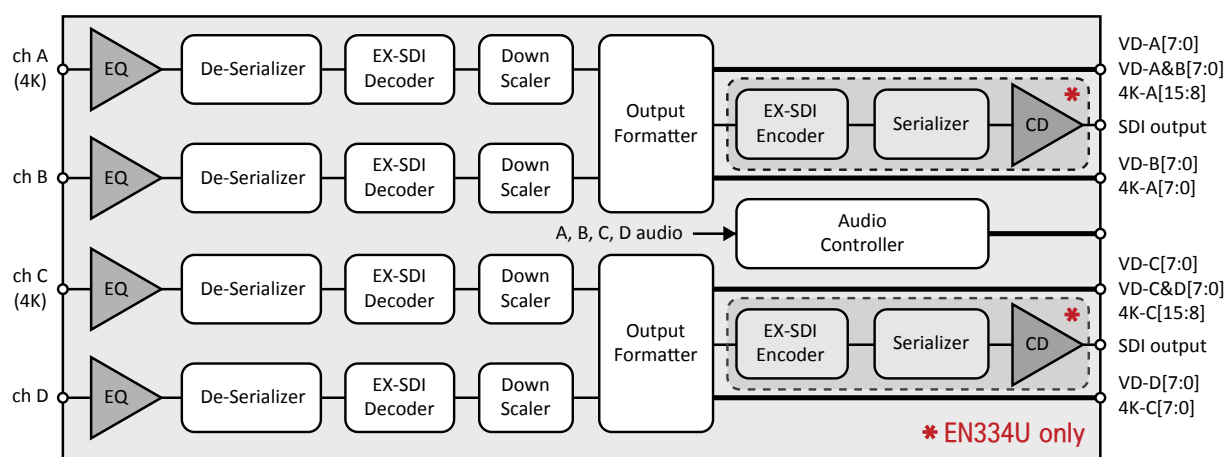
ch A
(4K)

EQ

De-Serializer

EX-SDI
Decoder

Down
Scaler

Output
Formatter

VD-A[7:0]
VD-A&B[7:0]
4K-A[15:8]

EX-SDI
Encoder

Serializer

CD

✱

SDI output

ch B

EQ

De-Serializer

EX-SDI
Decoder

Down
Scaler

VD-B[7:0]
4K-A[7:0]

A, B, C, D audio

Audio
Controller

ch C
(4K)

EQ

De-Serializer

EX-SDI
Decoder

Down
Scaler

Output
Formatter

VD-C[7:0]
VD-C&D[7:0]
4K-C[15:8]

EX-SDI
Encoder

Serializer

CD

✱

SDI output

ch D

EQ

De-Serializer

EX-SDI
Decoder

Down
Scaler

VD-D[7:0]
4K-C[7:0]

✱ EN334U only